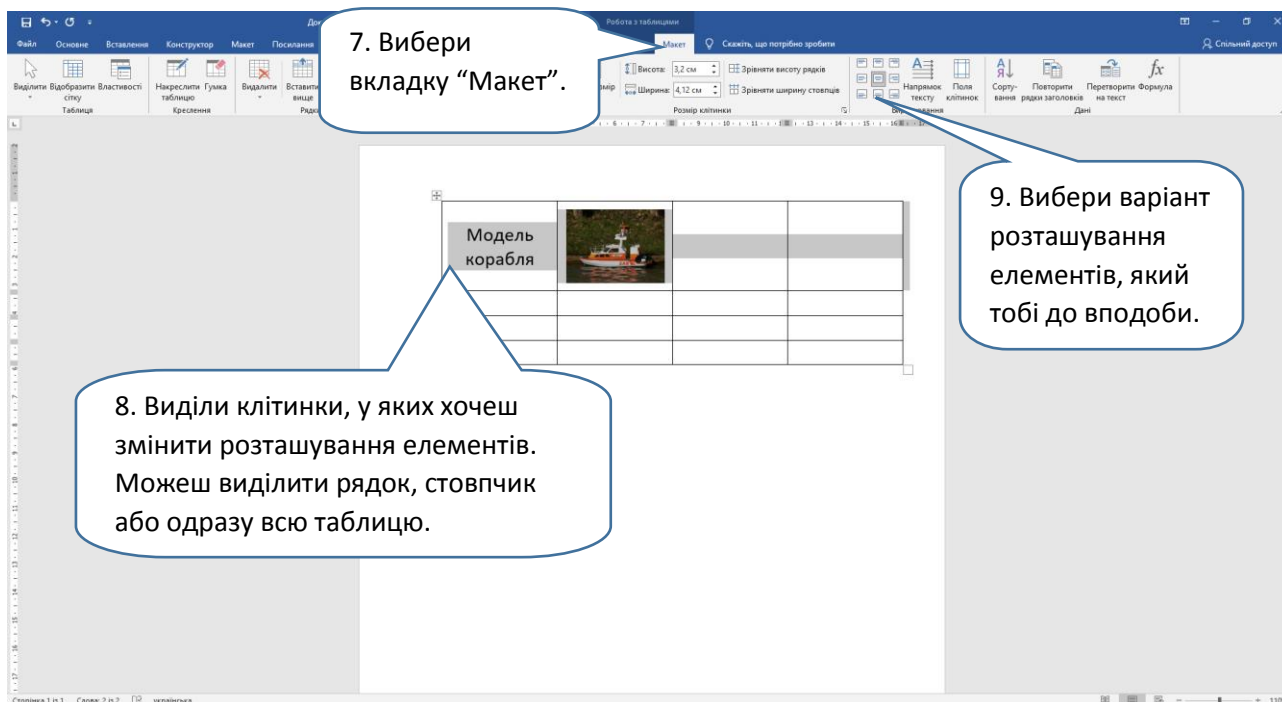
Док

Робота з таблицями

Файл Основне Вставлення Конструктор Макет Посилання

Макет

Скажіть, що потрібно зробити

Спільний доступ

7. Вибери вкладку “Макет”.

Виділити Відобразити сітку Властивості

Таблиця

Накреслити таблицю Гумка

Креслення

Видалити Вставити вище

Рядк

мір

Висота: 3,2 см

Ширина: 4,12 см

Зрівняти висоту рядків

Зрівняти ширину стовпців

Розмір клітинки

Напрямок тексту Поля клітинок

Вирівнювання

Сортування Повторити рядки заголовків Перетворити на текст Формула

Дані

9. Вибери варіант розташування елементів, який тобі до вподоби.

Модель корабля

8. Виділи клітинки, у яких хочеш змінити розташування елементів. Можеш виділити рядок, стовпчик або одразу всю таблицю.

Сторінка 1 із 1 Слова: 2 із 2 українська

110